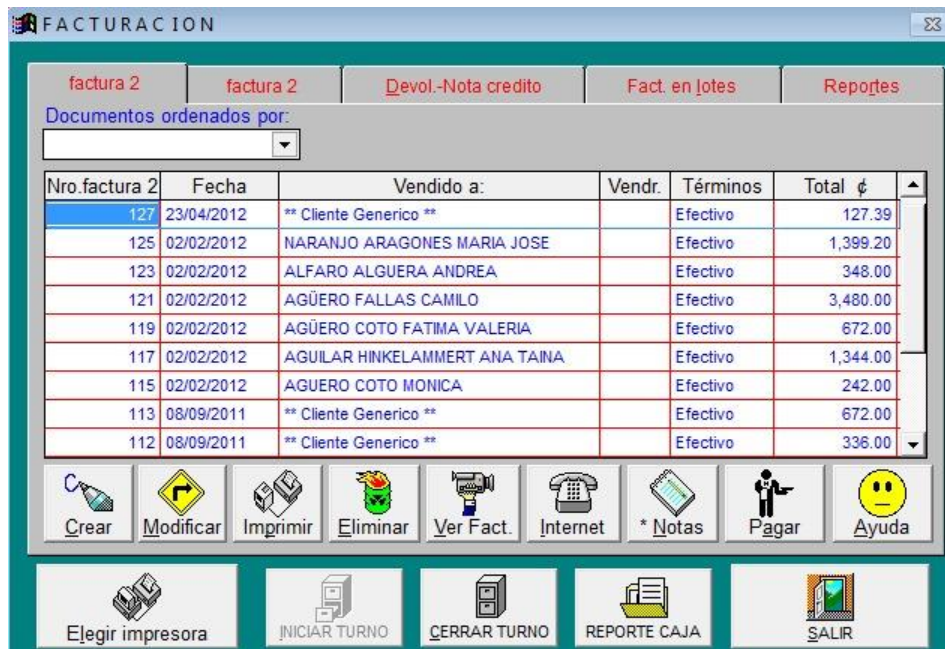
FACTURACION

factura 2 | factura 2 | Devol.-Nota credito | Fact. en lotes | Reportes

Documentos ordenados por:

| Nro.factura 2 | Fecha | Vendido a: | Vendr. | Términos | Total ¢ |
|---|---|---|---|---|---|
| 127 | 23/04/2012 | ** Cliente Generico ** | | Efectivo | 127.39 |
| 125 | 02/02/2012 | NARANJO ARAGONES MARIA JOSE | | Efectivo | 1,399.20 |
| 123 | 02/02/2012 | ALFARO ALGUERA ANDREA | | Efectivo | 348.00 |
| 121 | 02/02/2012 | AGÜERO FALLAS CAMILO | | Efectivo | 3,480.00 |
| 119 | 02/02/2012 | AGÜERO COTO FATIMA VALERIA | | Efectivo | 672.00 |
| 117 | 02/02/2012 | AGUILAR HINKELAMMERT ANA TAINA | | Efectivo | 1,344.00 |
| 115 | 02/02/2012 | AGUERO COTO MONICA | | Efectivo | 242.00 |
| 113 | 08/09/2011 | ** Cliente Generico ** | | Efectivo | 672.00 |
| 112 | 08/09/2011 | ** Cliente Generico ** | | Efectivo | 336.00 |

Crear | Modificar | Imprimir | Eliminar | Ver Fact. | Internet | * Notas | Pagar | Ayuda

Elegir impresora | INICIAR TURNO | CERRAR TURNO | REPORTE CAJA | SALIR